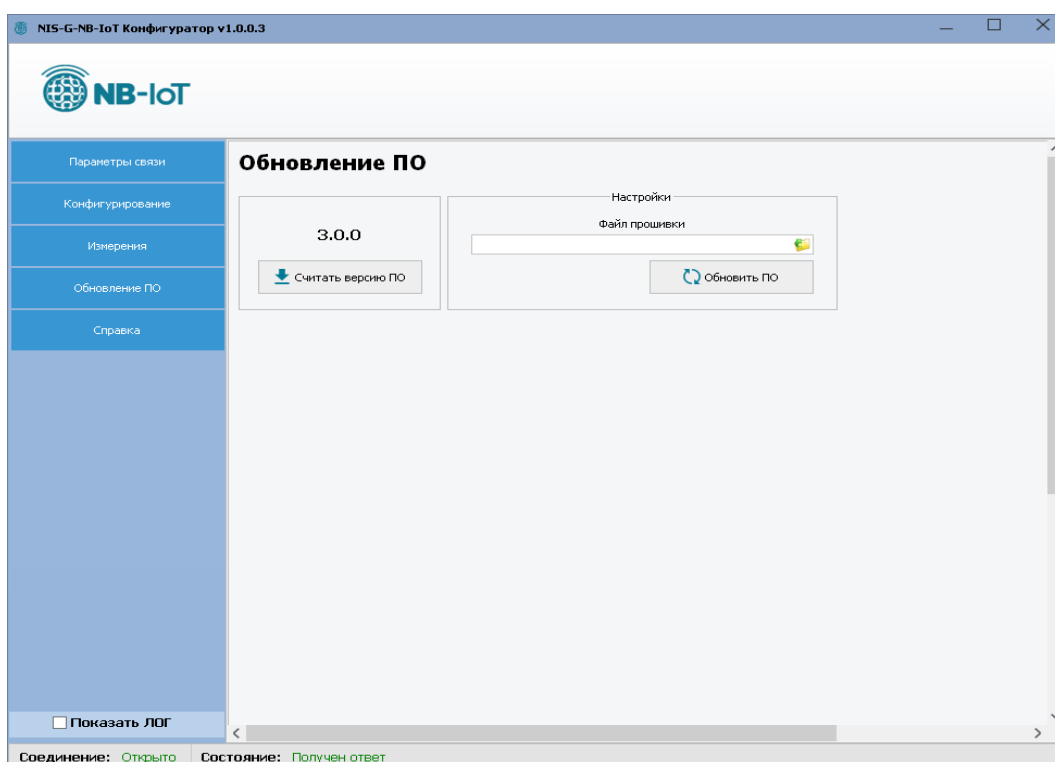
NIS-G-NB-IoT Конфигуратор v1.0.0.3

NB-IoT

Параметры связи

Конфигурирование

Измерения

Обновление ПО

Справка

Обновление ПО

3.0.0

Считать версию ПО

Настройки

Файл прошивки

Обновить ПО

Показать ЛОГ

Соединение: Открыто

Состояние: Получен ответ